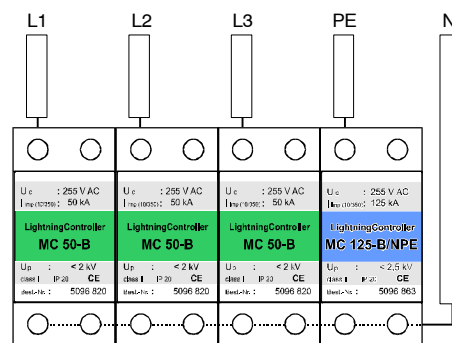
L1 L2 L3 PE N

$U_c$ : 255 V AC
$I_{imp (10/350)}$ : 50 kA
LightningController
MC 50-B
$U_p$ : < 2 kV
class I IP 20 CE
Best.-Nr.: 5096 820

$U_c$ : 255 V AC
$I_{imp (10/350)}$ : 50 kA
LightningController
MC 50-B
$U_p$ : < 2 kV
class I IP 20 CE
Best.-Nr.: 5096 820

$U_c$ : 255 V AC
$I_{imp (10/350)}$ : 50 kA
LightningController
MC 50-B
$U_p$ : < 2 kV
class I IP 20 CE
Best.-Nr.: 5096 820

$U_c$ : 255 V AC
$I_{imp (10/350)}$ : 125 kA
LightningController
MC 125-B/NPE
$U_p$ : < 2,5 kV
class I IP 20 CE
Best.-Nr.: 5096 863